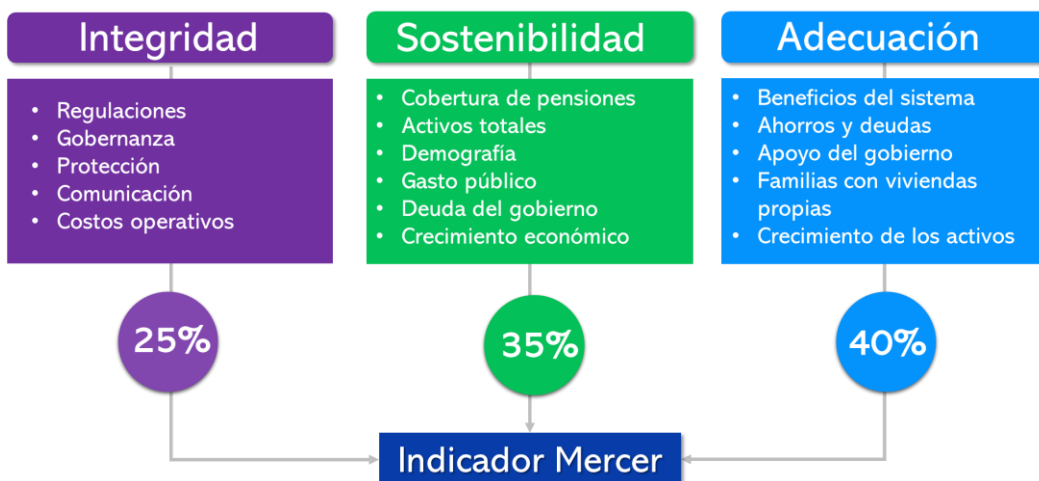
Integridad

- Regulaciones
- Gobernanza
- Protección
- Comunicación
- Costos operativos

25%

Sostenibilidad

- Cobertura de pensiones
- Activos totales
- Demografía
- Gasto público
- Deuda del gobierno
- Crecimiento económico

35%

Adecuación

- Beneficios del sistema
- Ahorros y deudas
- Apoyo del gobierno
- Familias con viviendas propias
- Crecimiento de los activos

40%

Indicador Mercer